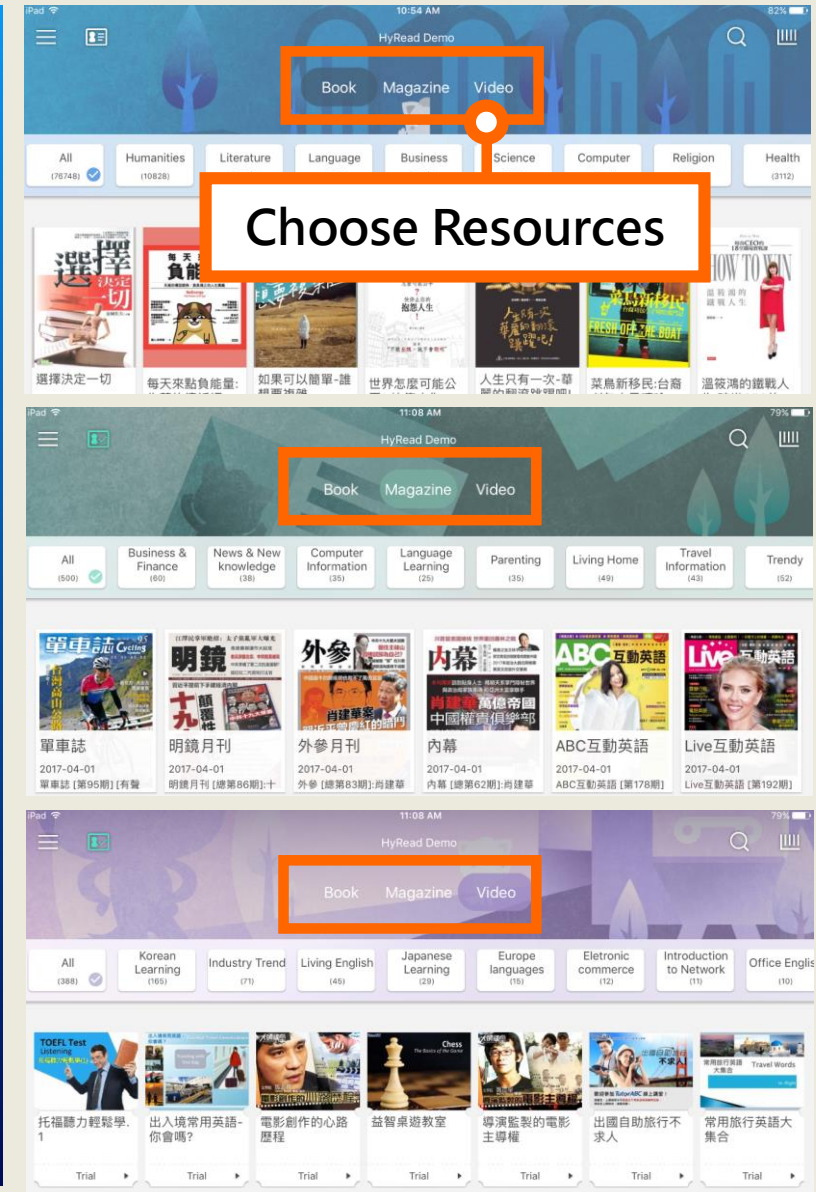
iPad 10:54 AM 82%

HyRead Demo

Book Magazine Video

All (76748) Humanities (10828) Literature Language Business Science Computer Religion Health (3112)

Choose Resources

選擇決定一切 每天來點負能量: 如果可以簡單-誰 世界怎麼可能公 人生只有一次-華 菜鳥新移民:台裔 溫筱鴻的鐵戰人

iPad 11:08 AM 79%

HyRead Demo

Book Magazine Video

All (500) Business & Finance (60) News & New knowledge (38) Computer Information (35) Language Learning (25) Parenting (35) Living Home (49) Travel Information (43) Trendy (52)

單車誌 2017-04-01 單車誌 [第95期] [有聲
明鏡月刊 2017-04-01 明鏡月刊 [總第86期]:十
外參月刊 2017-04-01 外參 [總第83期]:肖建華
內幕 2017-04-01 內幕 [總第62期]:肖建華
ABC互動英語 2017-04-01 ABC互動英語 [第178期]
Live互動英語 2017-04-01 Live互動英語 [第192期]

iPad 11:08 AM 79%

HyRead Demo

Book Magazine Video

All (388) Korean Learning (165) Industry Trend (71) Living English (45) Japanese Learning (29) Europe languages (15) Eletronic commerce (12) Introduction to Network (11) Office Englis (10)

托福聽力輕鬆學. 1 Trial
出入境常用英語-你會嗎? Trial
電影創作的心路歷程 Trial
益智桌遊教室 Trial
導演監製的電影主導權 Trial
出國自助旅行不求人 Trial
常用旅行英語大集合 Trial